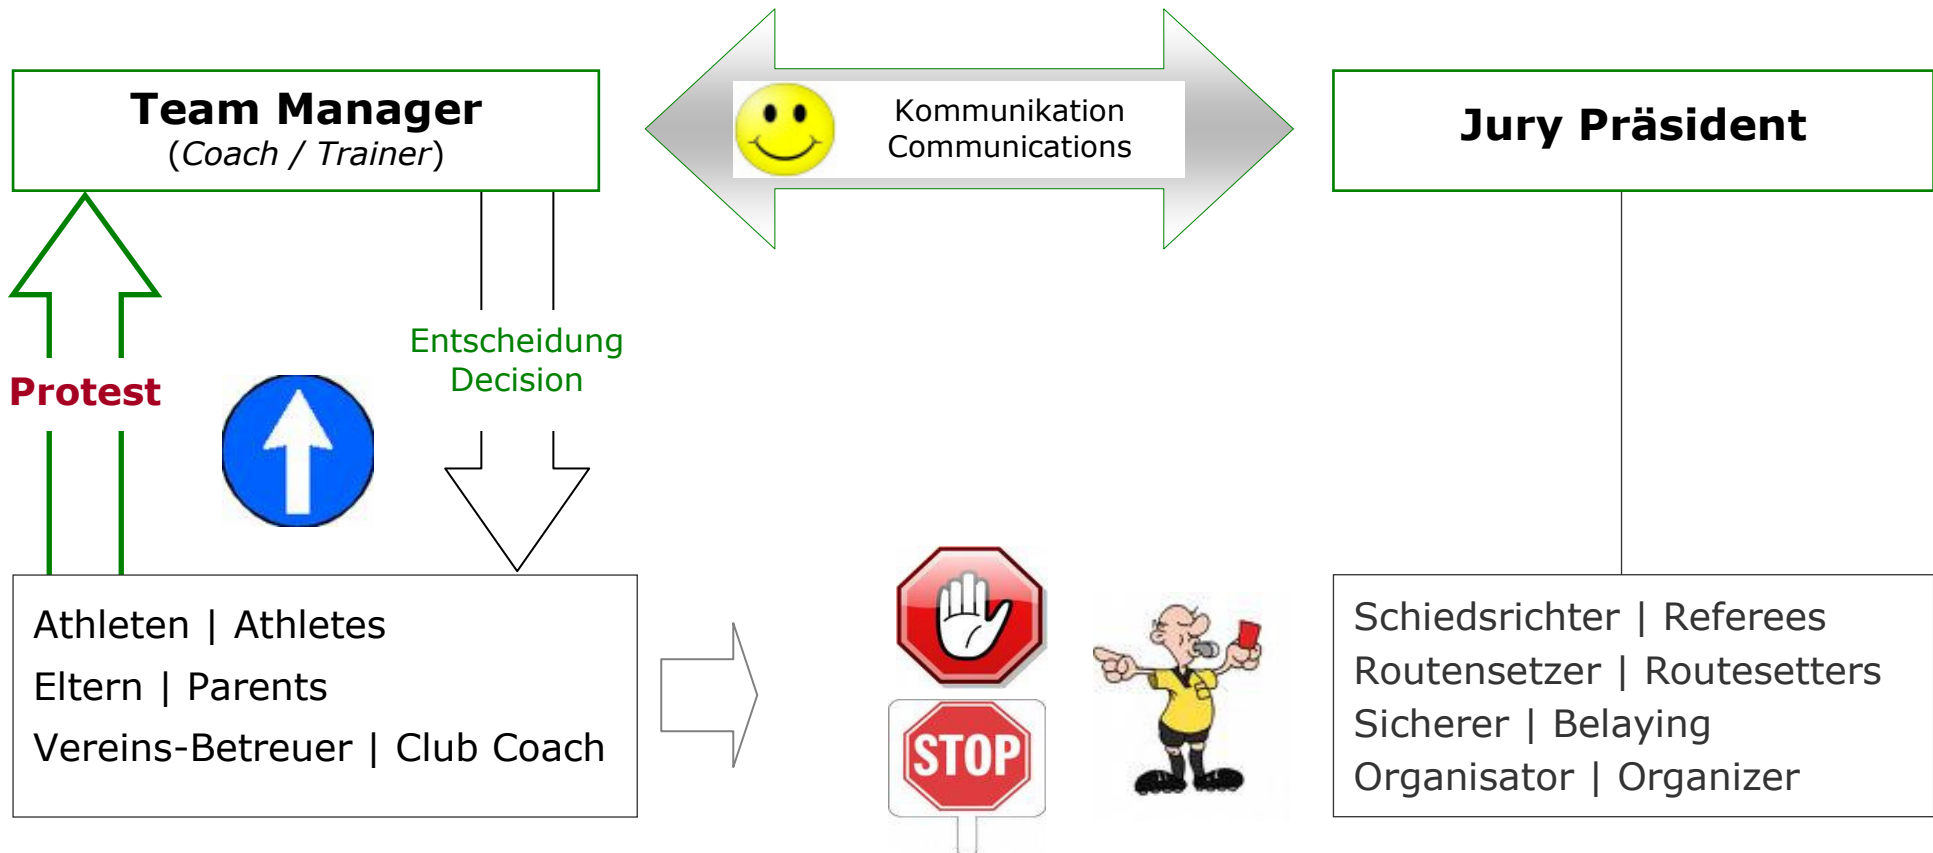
Team Manager
(Coach / Trainer)

Kommunikation
Communications

Jury Präsident

Protest

Entscheidung
Decision

Athleten | Athletes
Eltern | Parents
Vereins-Betreuer | Club Coach

STOP

Schiedsrichter | Referees
Routensetzer | Routesetters
Sicherer | Belaying
Organisator | Organizer